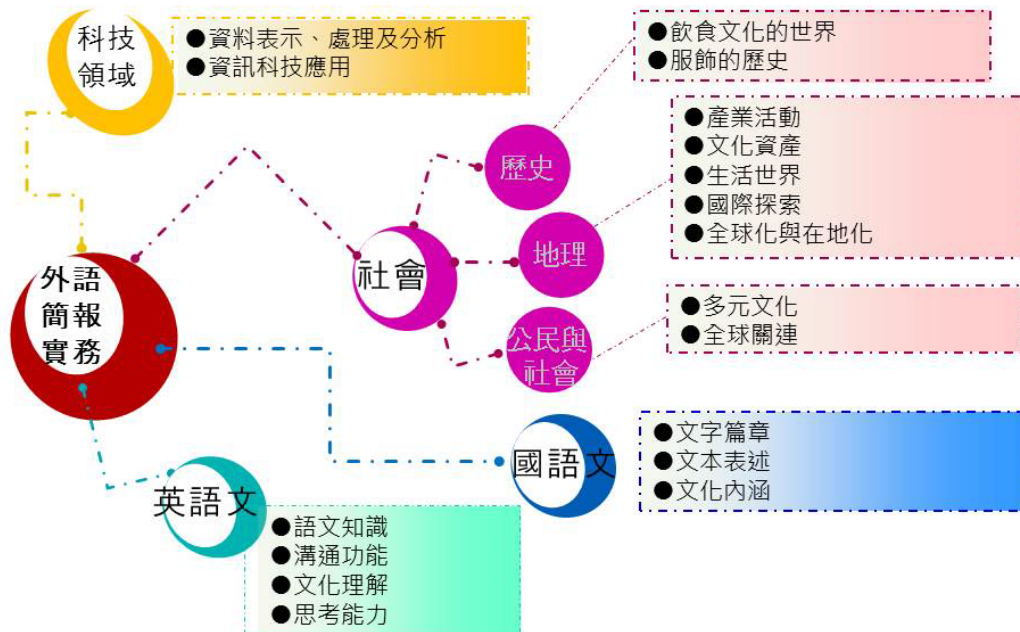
科技領域

●資料表示、處理及分析
●資訊科技應用

●飲食文化的世界
●服飾的歷史

●產業活動
●文化資產
●生活世界
●國際探索
●全球化與在地化

歷史

地理

社會

外語簡報實務

●多元文化
●全球關連

公民與社會

國語文

●文字篇章
●文本表述
●文化內涵

英語文

●語文知識
●溝通功能
●文化理解
●思考能力